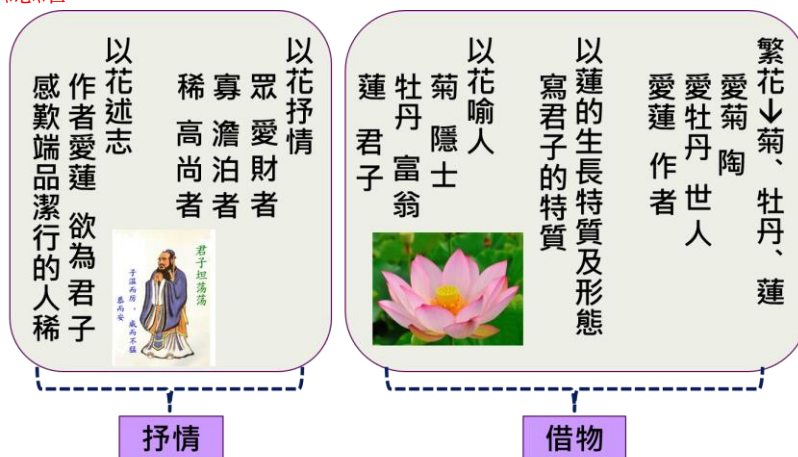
總結

繁花↓菊、牡丹、蓮
愛菊 陶
愛牡丹 世人
愛蓮 作者

以蓮的生長特質及形態寫君子的特質

以花喻人
菊 隱士
牡丹 富翁
蓮 君子

以花抒情
眾 愛財者
寡 澹泊者
稀 高尚者

以花述志
作者愛蓮 欲為君子
感歎端品潔行的人稀

君子坦蕩蕩
子溫而厲，威而不猛，恭而安

抒情

借物